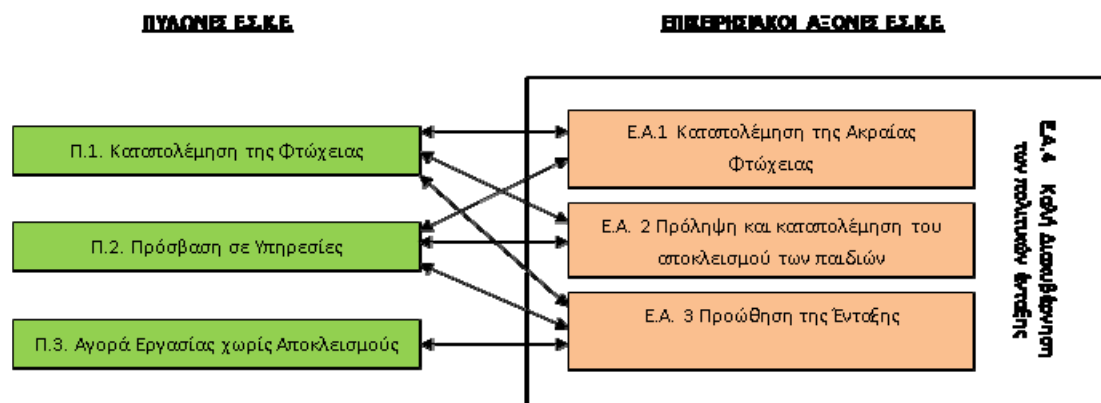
ΠΥΛΩΝΕΣ Ε.Σ.Κ.Ε.

ΕΠΙΧΕΙΡΗΣΙΑΚΟΙ ΑΞΟΝΕΣ Ε.Σ.Κ.Ε.

Π.1. Καταπολέμηση της Φτώχειας

Π.2. Πρόσβαση σε Υπηρεσίες

Π.3. Αγορά Εργασίας χωρίς Αποκλεισμούς

Ε.Α.1 Καταπολέμηση της Ακραίας Φτώχειας

Ε.Α. 2 Πρόληψη και καταπολέμηση του αποκλεισμού των παιδιών

Ε.Α. 3 Προώθηση της Ένταξης

Ε.Α.4 Καλή Διακυβέρνηση των πολιτικών ένταξης